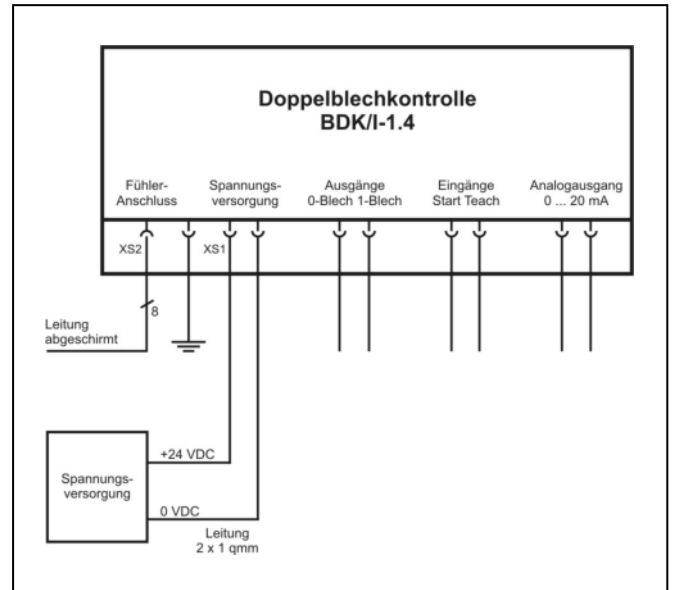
Doppelblechkontrolle
BDK/I-1.4

Fühler-
Anschluss

Spannungs-
versorgung

Ausgänge
0-Blech 1-Blech

Eingänge
Start Teach

Analogausgang
0 ... 20 mA

XS2

XS1

8

Leitung
abgeschirmt

+24 VDC

Spannungs-
versorgung

0 VDC

Leitung
2 x 1 qmm